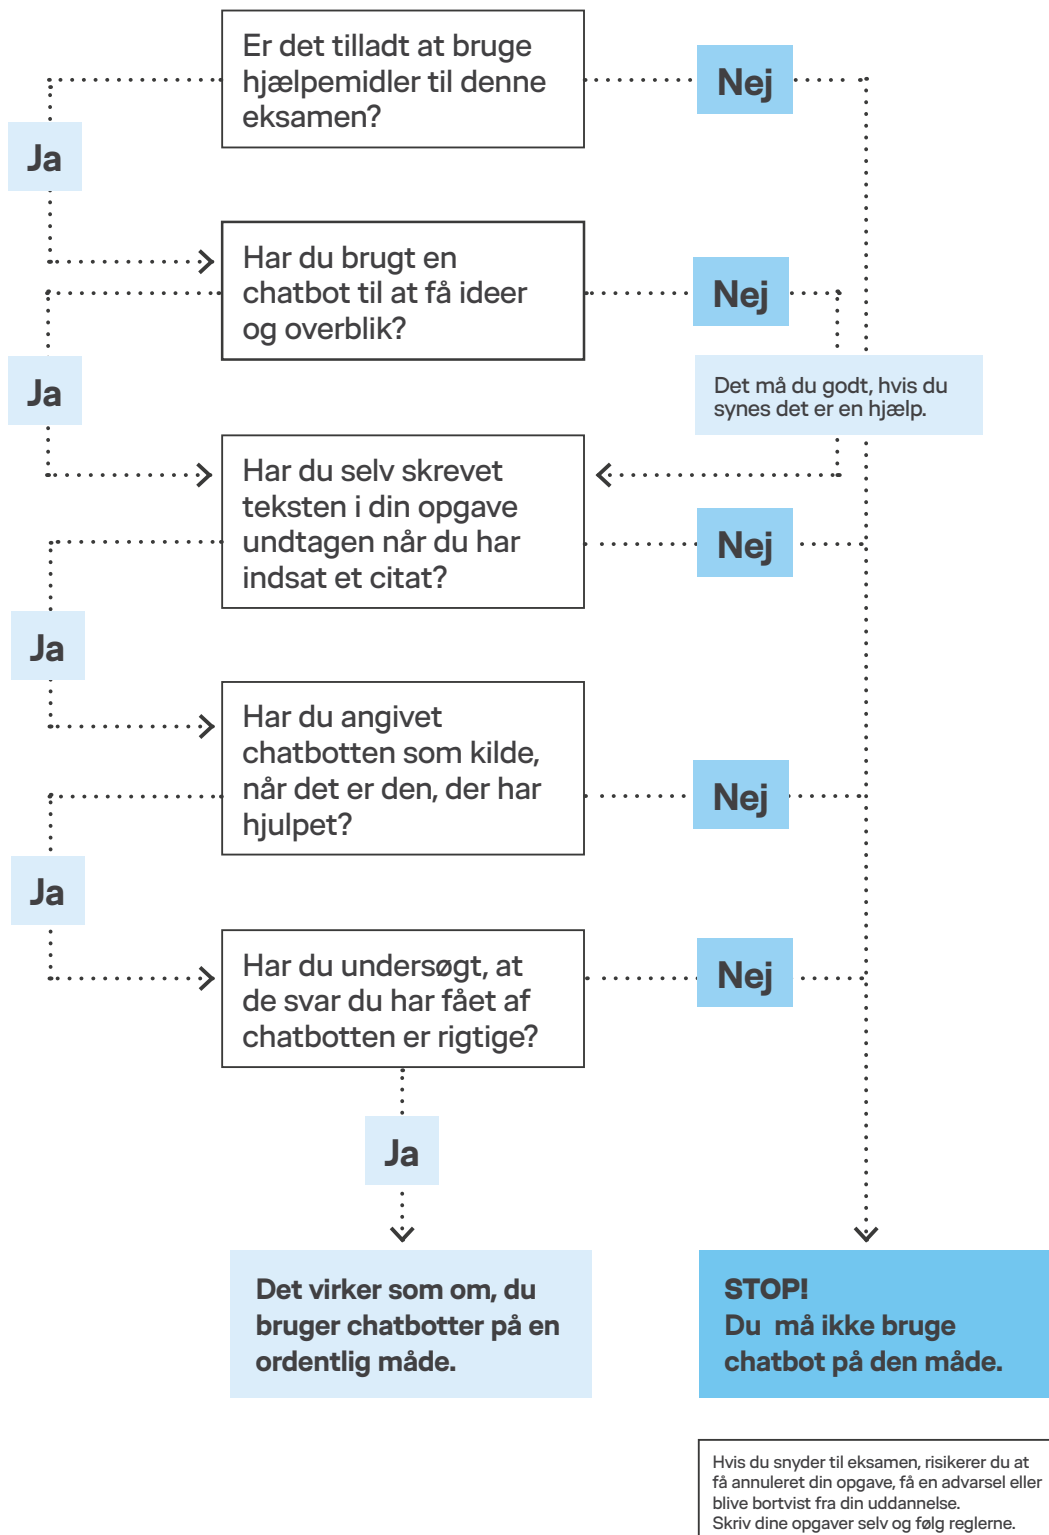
Er det tilladt at bruge hjælpemidler til denne eksamen?

Nej

Ja

Har du brugt en chatbot til at få ideer og overblik?

Nej

Det må du godt, hvis du synes det er en hjælp.

Ja

Har du selv skrevet teksten i din opgave undtagen når du har indsat et citat?

Nej

Ja

Har du angivet chatbotten som kilde, når det er den, der har hjulpet?

Nej

Ja

Har du undersøgt, at de svar du har fået af chatbotten er rigtige?

Nej

Ja

Det virker som om, du bruger chatbotter på en ordentlig måde.

STOP!
Du må ikke bruge chatbot på den måde.

Hvis du snyder til eksamen, risikerer du at få annuleret din opgave, få en advarsel eller blive bortvist fra din uddannelse.
Skriv dine opgaver selv og følg reglerne.